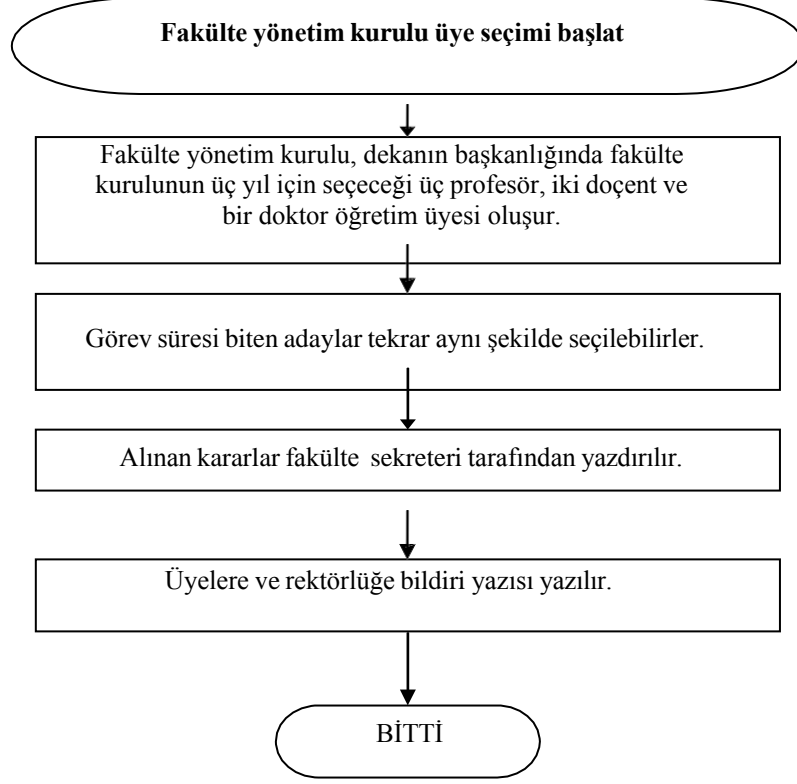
Fakülte yönetim kurulu üye seçimi başlat

Fakülte yönetim kurulu, dekanın başkanlığında fakülte kurulunun üç yıl için seçeceği üç profesör, iki doçent ve bir doktor öğretim üyesi oluşur.

Görev süresi biten adaylar tekrar aynı şekilde seçilebilirler.

Alınan kararlar fakülte sekreteri tarafından yazdırılır.

Üyelere ve rektörlüğe bildiri yazısı yazılır.

BİTTİ